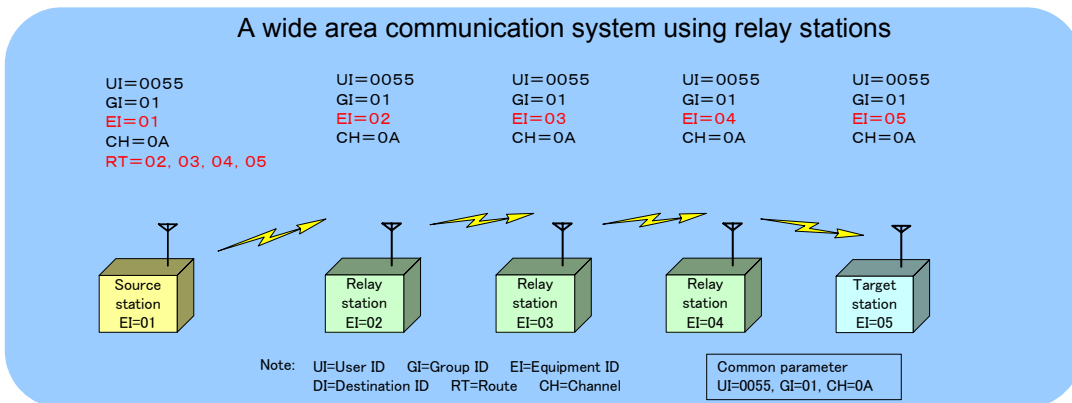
A wide area communication system using relay stations

UI=0055
GI=01
EI=01
CH=0A
RT=02, 03, 04, 05

UI=0055
GI=01
EI=02
CH=0A

UI=0055
GI=01
EI=03
CH=0A

UI=0055
GI=01
EI=04
CH=0A

UI=0055
GI=01
EI=05
CH=0A

Source station EI=01

Relay station EI=02

Relay station EI=03

Relay station EI=04

Target station EI=05

Note: UI=User ID GI=Group ID EI=Equipment ID
DI=Destination ID RT=Route CH=Channel

Common parameter
UI=0055, GI=01, CH=0A